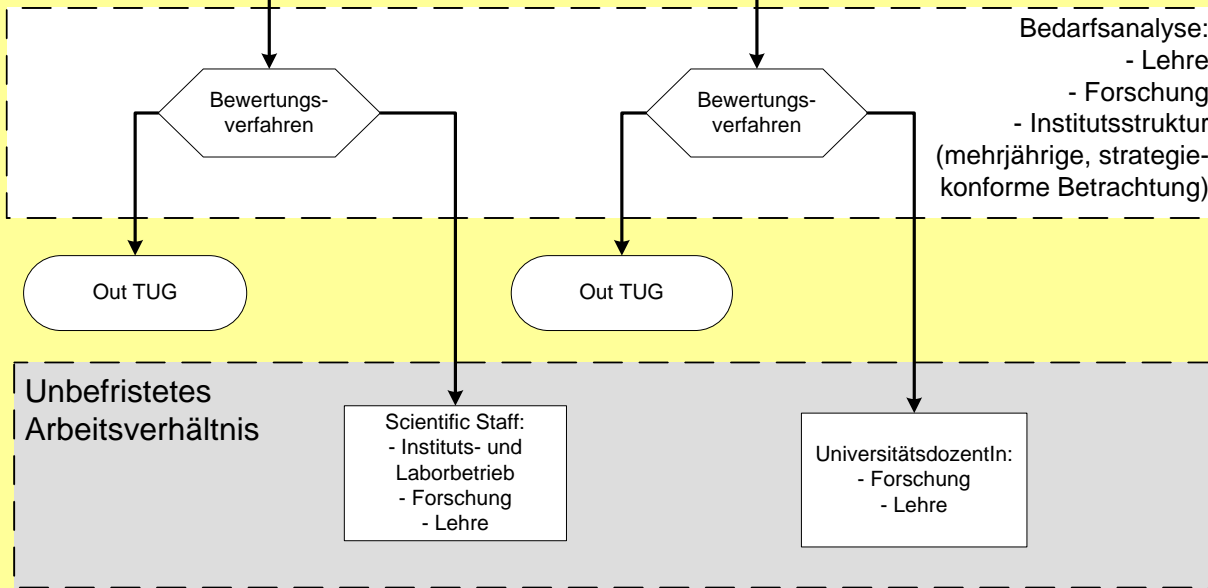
Bedarfsanalyse:
- Lehre
- Forschung
- Institutsstruktur
(mehrjährige, strategiekonforme Betrachtung)

Bewertungsverfahren

Bewertungsverfahren

Out TUG

Out TUG

Unbefristetes Arbeitsverhältnis

Scientific Staff:
- Instituts- und Laborbetrieb
- Forschung
- Lehre

UniversitätsdozentIn:
- Forschung
- Lehre